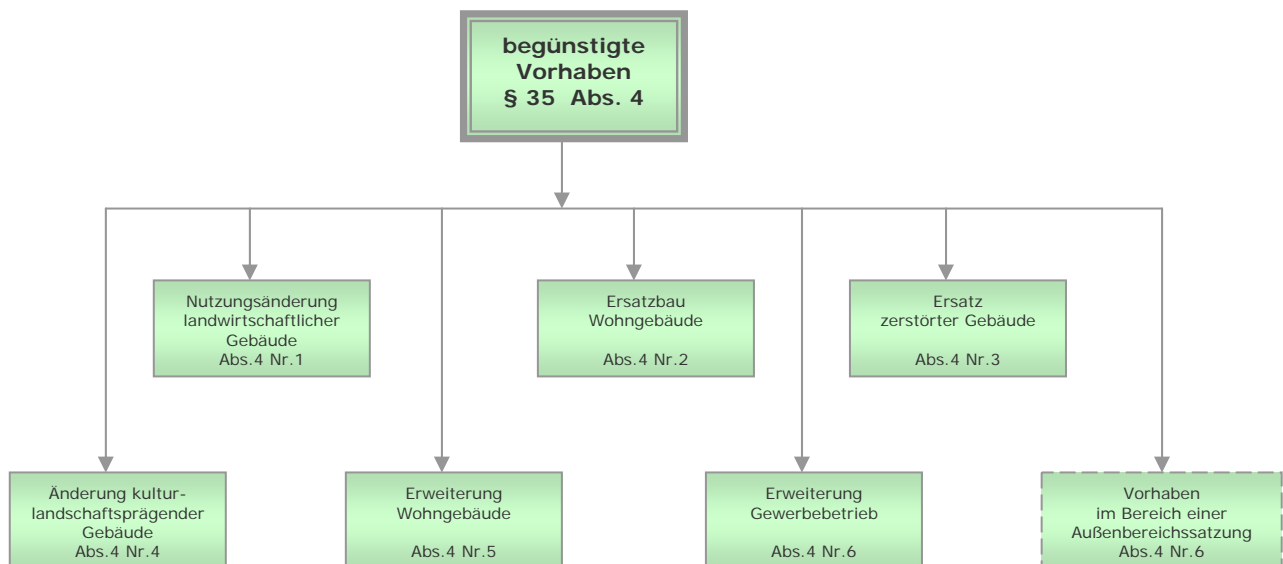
begünstigte Vorhaben § 35 Abs. 4

Nutzungsänderung landwirtschaftlicher Gebäude
Abs.4 Nr.1

Ersatzbau Wohngebäude
Abs.4 Nr.2

Ersatz zerstörter Gebäude
Abs.4 Nr.3

Änderung kulturlandschaftsprägender Gebäude
Abs.4 Nr.4

Erweiterung Wohngebäude
Abs.4 Nr.5

Erweiterung Gewerbebetrieb
Abs.4 Nr.6

Vorhaben im Bereich einer Außenbereichssatzung
Abs.4 Nr.6